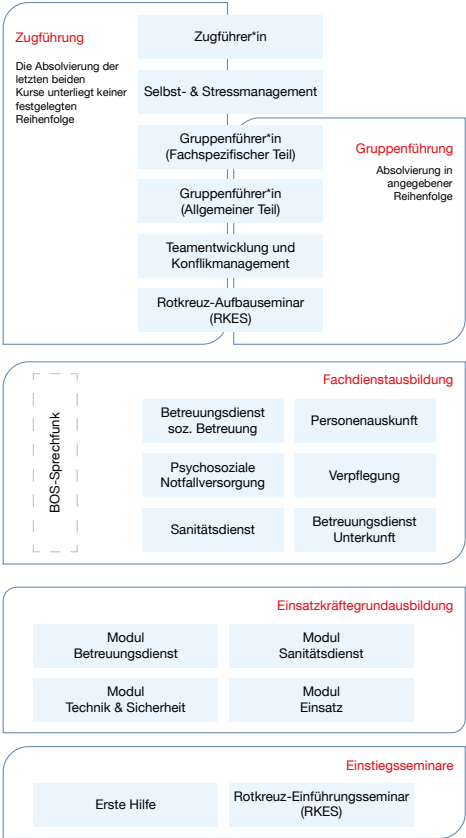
Zugführung

Die Absolvierung der letzten beiden Kurse unterliegt keiner festgelegten Reihenfolge

Zugführer*in

Selbst- & Stressmanagement

Gruppenführer*in (Fachspezifischer Teil)

Gruppenführung

Absolvierung in angegebener Reihenfolge

Gruppenführer*in (Allgemeiner Teil)

Teamentwicklung und Konflikmanagement

Rotkreuz-Aufbauseminar (RKES)

Fachdienstausbildung

BOS-Sprechfunk

Betreuungsdienst soz. Betreuung

Personenauskunft

Psychosoziale Notfallversorgung

Verpflegung

Sanitätsdienst

Betreuungsdienst Unterkunft

Einsatzkräftegrundausbildung

Modul Betreuungsdienst

Modul Sanitätsdienst

Modul Technik & Sicherheit

Modul Einsatz

Einstiegsseminare

Erste Hilfe

Rotkreuz-Einführungsseminar (RKES)